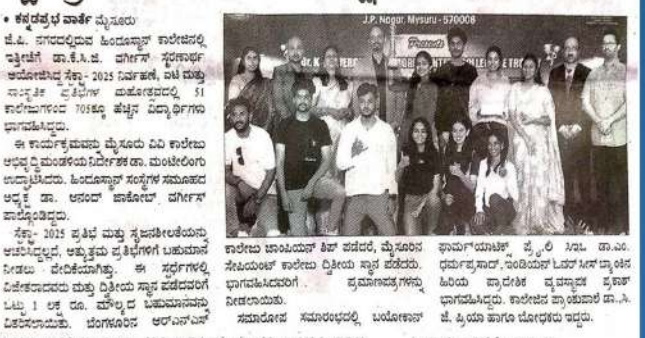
• ಕನ್ನಡಪ್ರಭ ವಾರ್ತೆ ಮೈಸೂರು

ಜೆ.ಪಿ. ನಗರದಲ್ಲಿರುವ ಹಿಂದೂಸ್ತಾನ್ ಕಾಲೇಜಿನಲ್ಲಿ ಇತ್ತೀಚೆಗೆ ಡಾ.ಕೆ.ಸಿ.ಜಿ. ವರ್ಗೀಸ್ ಸ್ಮರಣಾರ್ಥ ಆಯೋಜಿಸಿದ್ದ ಸೆಕ್ಟಾ- 2025 ನಿರ್ವಹಣೆ, ಐಟಿ ಮತ್ತು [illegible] ಪ್ರತಿಭಾ ಮಹೋತ್ಸವದಲ್ಲಿ 51 ಕಾಲೇಜುಗಳಿಂದ 705ಕ್ಕೂ ಹೆಚ್ಚು ವಿದ್ಯಾರ್ಥಿಗಳು ಭಾಗವಹಿಸಿದ್ದರು.

ಈ ಕಾರ್ಯಕ್ರಮವನ್ನು ಮೈಸೂರು ವಿವಿ ಕಾಲೇಜು ಅಭಿವೃದ್ಧಿ ಮಂಡಳಿಯ ನಿರ್ದೇಶಕ ಡಾ. ಮಂಟೇಲಿಂಗು ಉದ್ಘಾಟಿಸಿದರು. ಹಿಂದೂಸ್ತಾನ್ ಸಂಸ್ಥೆಗಳ ಸಮೂಹದ ಅಧ್ಯಕ್ಷ ಡಾ. ಅನಿಲ್ ಜಾಕೋಬ್ ವರ್ಗೀಸ್ ಪಾಲ್ಗೊಂಡಿದ್ದರು.

ಸೆಕ್ಟಾ- 2025 ಪ್ರತಿಭೆ ಮತ್ತು ಸೃಜನಶೀಲತೆಯನ್ನು ಆಚರಿಸಿದ್ದಲ್ಲದೆ, ಅತ್ಯುತ್ತಮ ಪ್ರತಿಭೆಗಳಿಗೆ ಬಹುಮಾನ ನೀಡಲು ವೇದಿಕೆಯಾಗಿತ್ತು. ಈ ಸ್ಪರ್ಧೆಗಳಲ್ಲಿ ವಿಜೇತರಾದರು ಮತ್ತು ದ್ವಿತೀಯ ಸ್ಥಾನ ಪಡೆದವರಿಗೆ ಒಟ್ಟು 1 ಲಕ್ಷ ರೂ. ಮೌಲ್ಯದ ಬಹುಮಾನವನ್ನು ವಿತರಿಸಲಾಯಿತು. ಬೆಂಗಳೂರಿನ ಆರ್‌ಎನ್‌ಎಸ್

J.P. Nagar, Mysuru - 570008

ಕಾಲೇಜು ಚಾಂಪಿಯನ್ ಶಿಪ್ ಪಡೆದರೆ, ಮೈಸೂರಿನ ಸೇಪಿಯೆಂಟ್ ಕಾಲೇಜು ದ್ವಿತೀಯ ಸ್ಥಾನ ಪಡೆದರು. ಭಾಗವಹಿಸಿದವರಿಗೆ ಪ್ರಮಾಣಪತ್ರಗಳನ್ನು ನೀಡಲಾಯಿತು.

ಸಮಾರೋಪ ಸಮಾರಂಭದಲ್ಲಿ ಬಯೋಕಾನ್

ಫಾರ್ಮ್ಯಾಟಿಕ್ಸ್ ಪ್ರೈ ಲಿ ಸಿಇಒ ಡಾ.ಎಂ. ಧರ್ಮಪ್ರಸಾದ್, ಇಂಡಿಯನ್ ಓವರ್‌ಸೀಸ್ ಬ್ಯಾಂಕಿನ ಹಿರಿಯ ಪ್ರಾದೇಶಿಕ ವ್ಯವಸ್ಥಾಪಕ ಪ್ರಕಾಶ್ ಭಾಗವಹಿಸಿದ್ದರು. ಕಾಲೇಜಿನ ಪ್ರಾಂಶುಪಾಲ ಡಾ.ಸಿ. ಜೆ. ಪ್ರಿಯಾ ಹಾಗೂ ಬೋಧಕರು ಇದ್ದರು.